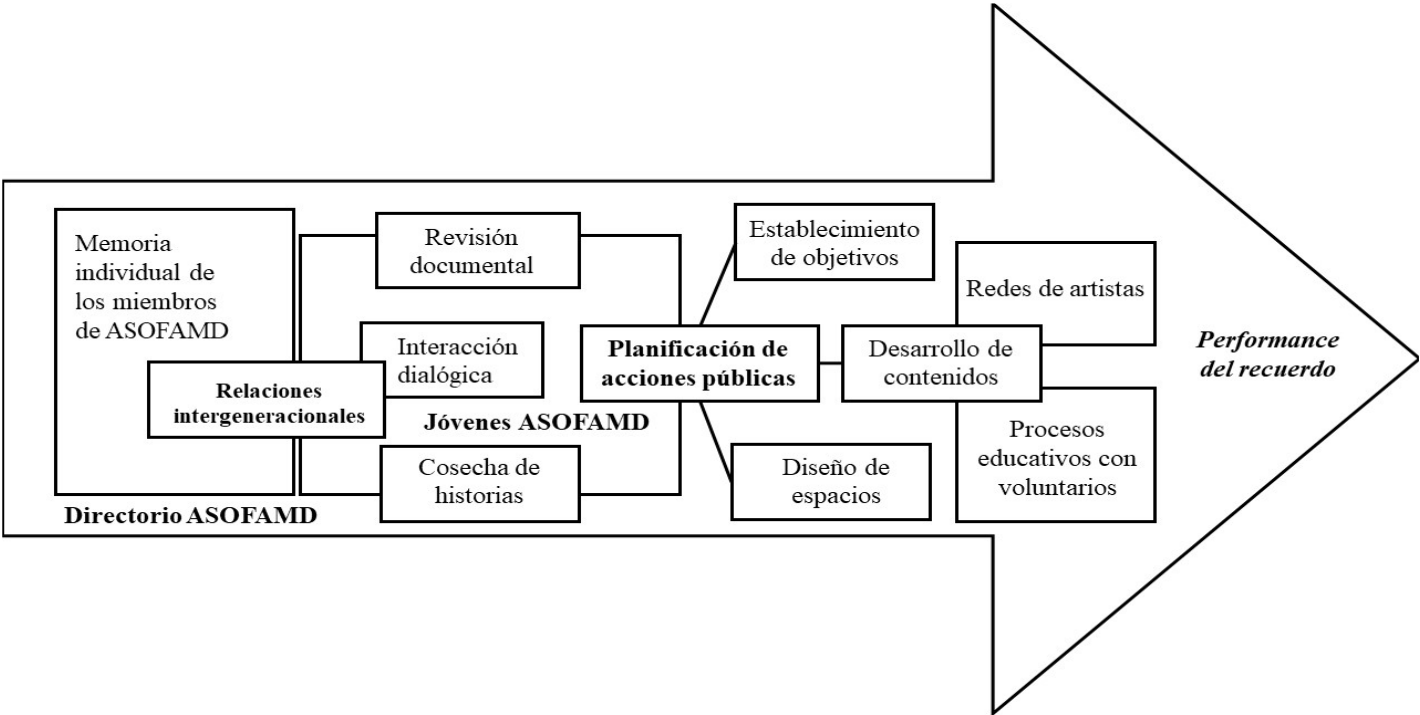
Memoria individual de los miembros de ASOFAMD

Relaciones intergeneracionales

Directorio ASOFAMD

Revisión documental

Interacción dialógica

Cosecha de historias

Jóvenes ASOFAMD

Planificación de acciones públicas

Establecimiento de objetivos

Diseño de espacios

Desarrollo de contenidos

Redes de artistas

Procesos educativos con voluntarios

Performance del recuerdo